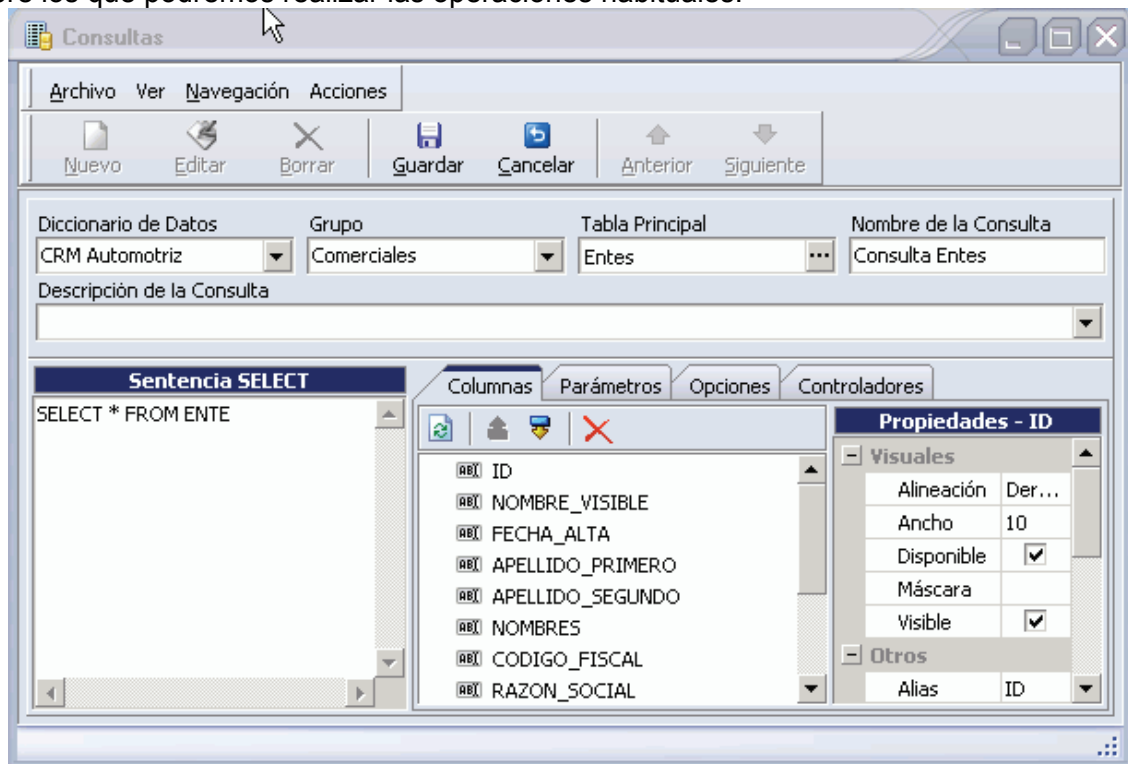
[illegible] los que podremos realizar las operaciones habituales.

Consultas

Archivo Ver Navegación Acciones

Nuevo Editar Borrar Guardar Cancelar Anterior Siguiente

Diccionario de Datos
CRM Automotriz

Grupo
Comerciales

Tabla Principal
Entes

Nombre de la Consulta
Consulta Entes

Descripción de la Consulta

Sentencia SELECT
SELECT * FROM ENTE

Columnas Parámetros Opciones Controladores

ID
NOMBRE_VISIBLE
FECHA_ALTA
APELLIDO_PRIMERO
APELLIDO_SEGUNDO
NOMBRES
CODIGO_FISCAL
RAZON_SOCIAL

Propiedades - ID

| | |
|---|---|
| Visuales | |
| Alineación | Der... |
| Ancho | 10 |
| Disponible | ✓ |
| Máscara | |
| Visible | ✓ |
| Otros | |
| Alias | ID |